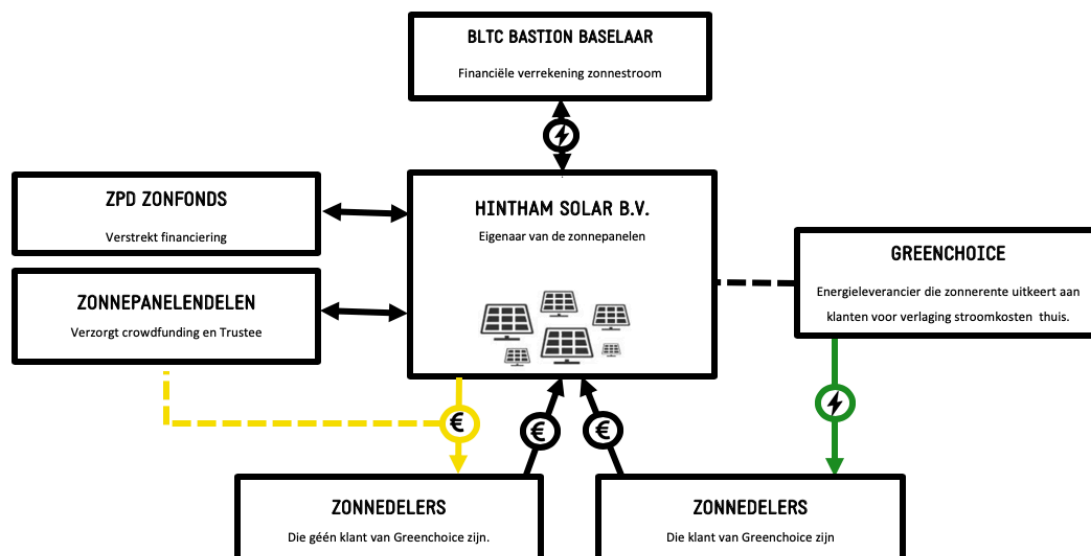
BLTC BASTION BASELAAR

Financiële verrekening zonnestroom

ZPD ZONFONDS

Verstrekt financiering

ZONNEPANELENDELEN

Verzorgt crowdfunding en Trustee

HINTHAM SOLAR B.V.

Eigenaar van de zonnepanelen

GREENCHOICE

Energieleverancier die zonnerente uitkeert aan klanten voor verlaging stroomkosten thuis.

€

€

€

ZONNEDELERS

Die géén klant van Greenchoice zijn.

ZONNEDELERS

Die klant van Greenchoice zijn